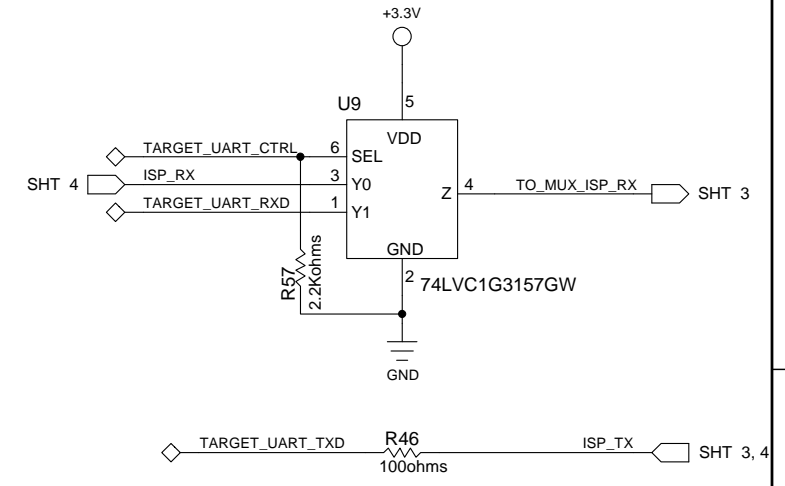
+3.3V

U9

5

VDD

TARGET_UART_CTRL

6

SEL

SHT 4

ISP_RX

3

Y0

Z

4

TO_MUX_ISP_RX

SHT 3

TARGET_UART_RXD

1

Y1

GND

2

74LVC1G3157GW

R57

2.2Kohms

GND

TARGET_UART_TXD

R46

100ohms

ISP_TX

SHT 3, 4